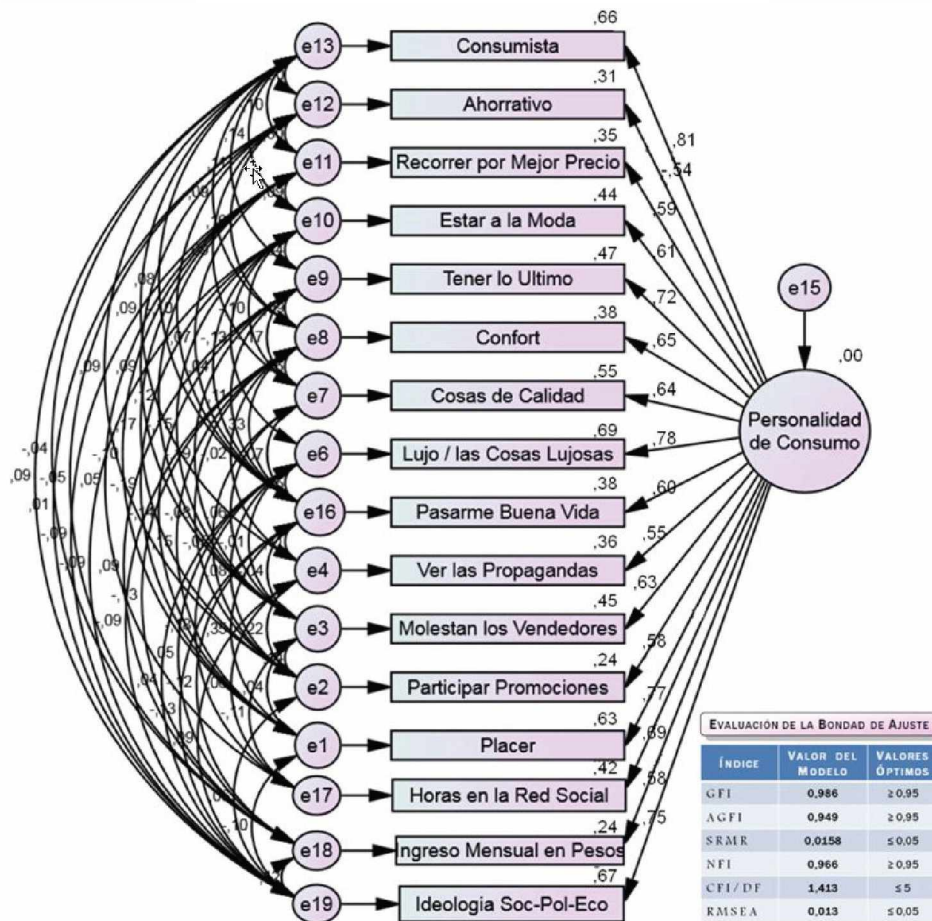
e13
Consumista
,66
e12
Ahorrativo
,31
e11
Recorrer por Mejor Precio
,35
e10
Estar a la Moda
,44
e9
Tener lo Ultimo
,47
e8
Confort
,38
e7
Cosas de Calidad
,55
e6
Lujo / las Cosas Lujosas
,69
e16
Pasarme Buena Vida
,38
e4
Ver las Propagandas
,36
e3
Molestan los Vendedores
,45
e2
Participar Promociones
,24
e1
Placer
,63
e17
Horas en la Red Social
,42
e18
Ingreso Mensual en Pesos
,24
e19
Ideologia Soc-Pol-Eco
,67

,81
-,54
,59
,61
,72
,65
,64
,78
,60
,55
,63
,58
,77
,69
,58
,75

e15
,00
Personalidad de Consumo

,10
,14
,08
,09
,09
,09
,09
-,04
,09
,05
,05
,01
-,09
-,09
,09
-,10
-,13
,17
,02
,33
,22
,35
,12
,05
,04
-,13
,09
,10
,01
,04
-,11
,09
,06

EVALUACIÓN DE LA BONDAD DE AJUSTE

| ÍNDICE | VALOR DEL MODELO | VALORES ÓPTIMOS |
|---|---|---|
| GFI | 0,986 | ≥ 0,95 |
| AGFI | 0,949 | ≥ 0,95 |
| SRMR | 0,0158 | ≤ 0,05 |
| NFI | 0,966 | ≥ 0,95 |
| CFI/DF | 1,413 | ≤ 5 |
| RMSEA | 0,013 | ≤ 0,05 |